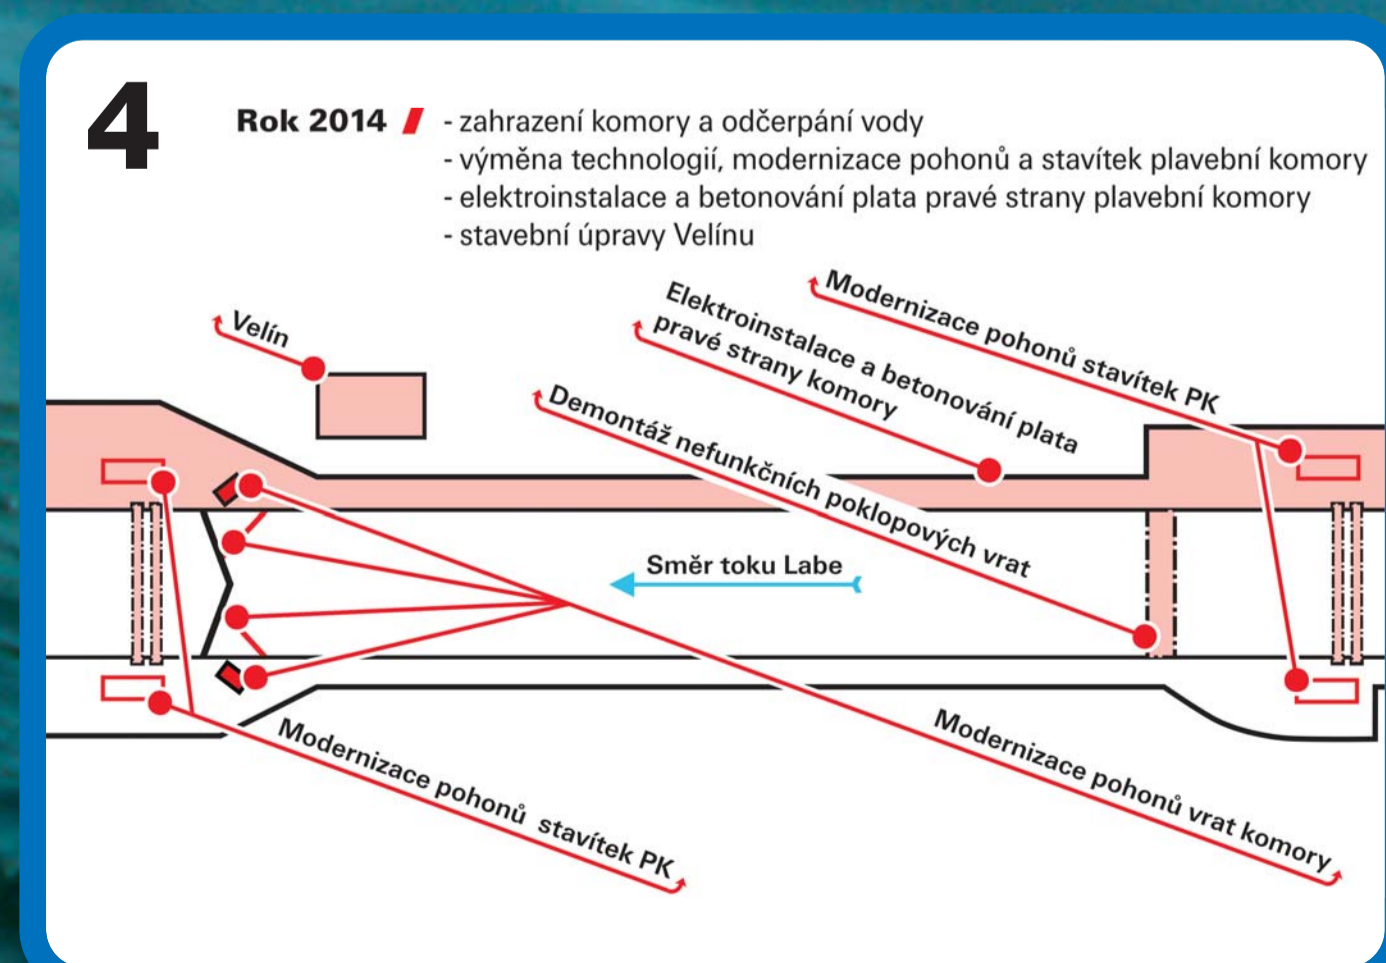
4

Rok 2014 - zahrazení komory a odčerpání vody
- výměna technologií, modernizace pohonů a stavítek plavební komory
- elektroinstalace a betonování plata pravé strany plavební komory
- stavební úpravy Velínu

Modernizace pohonů stavítek PK

Elektroinstalace a betonování plata pravé strany komory

Velín

Demontáž nefunkčních poklopových vrat

Směr toku Labe

Modernizace pohonů stavítek PK

Modernizace pohonů vrat komory